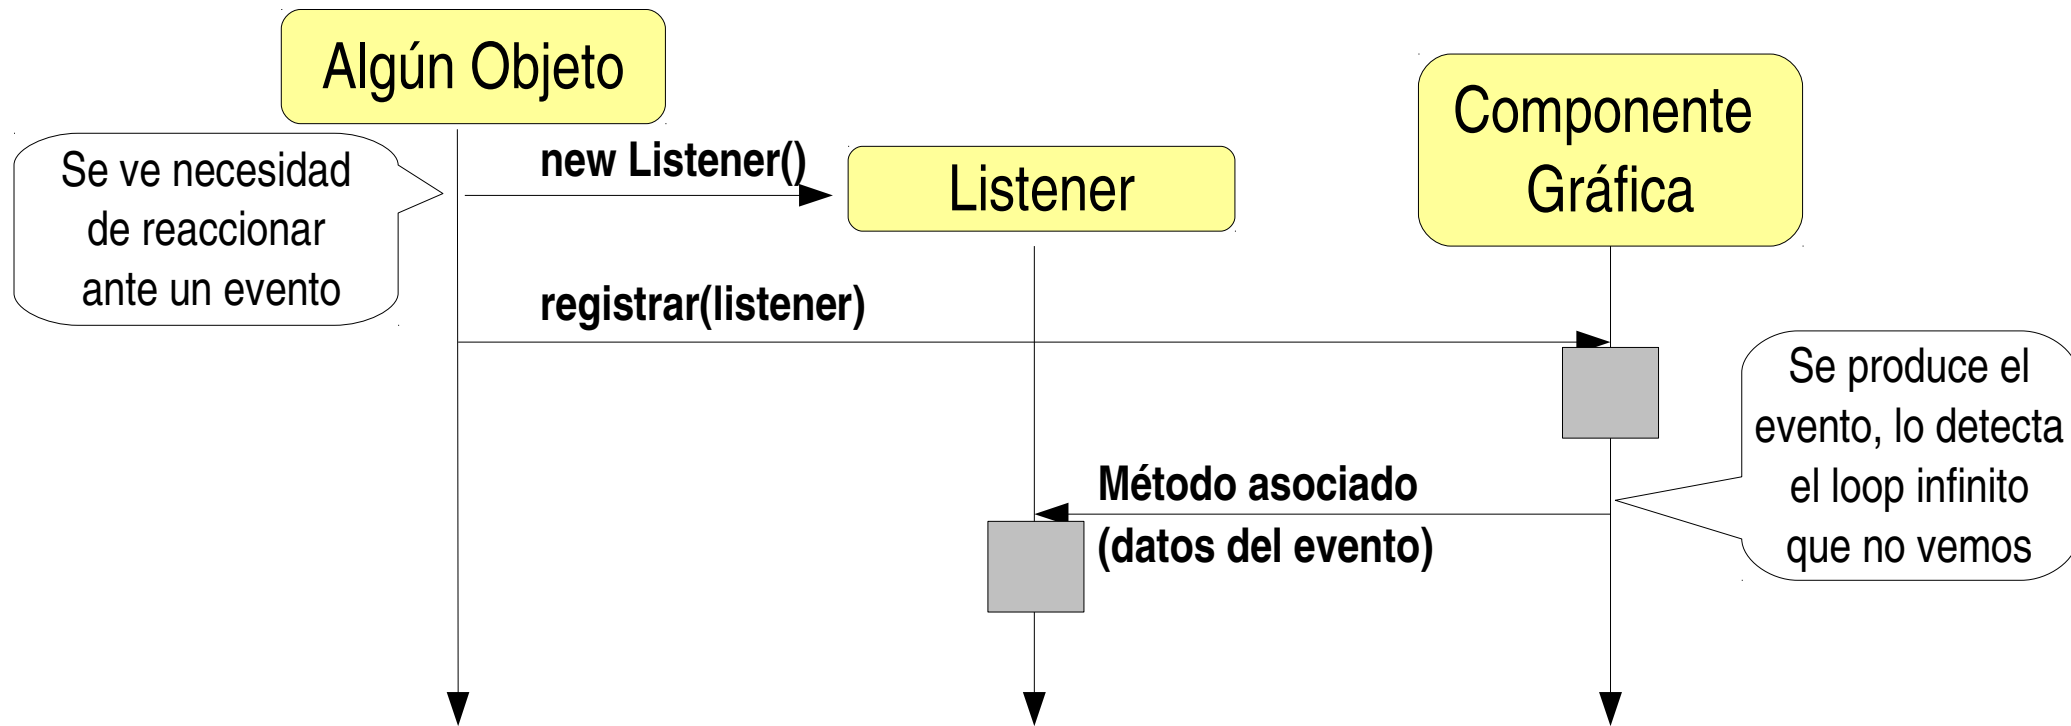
Algún Objeto

Se ve necesidad de reaccionar ante un evento

new Listener()

Listener

Componente Gráfica

registrar(listener)

Se produce el evento, lo detecta el loop infinito que no vemos

Método asociado
(datos del evento)